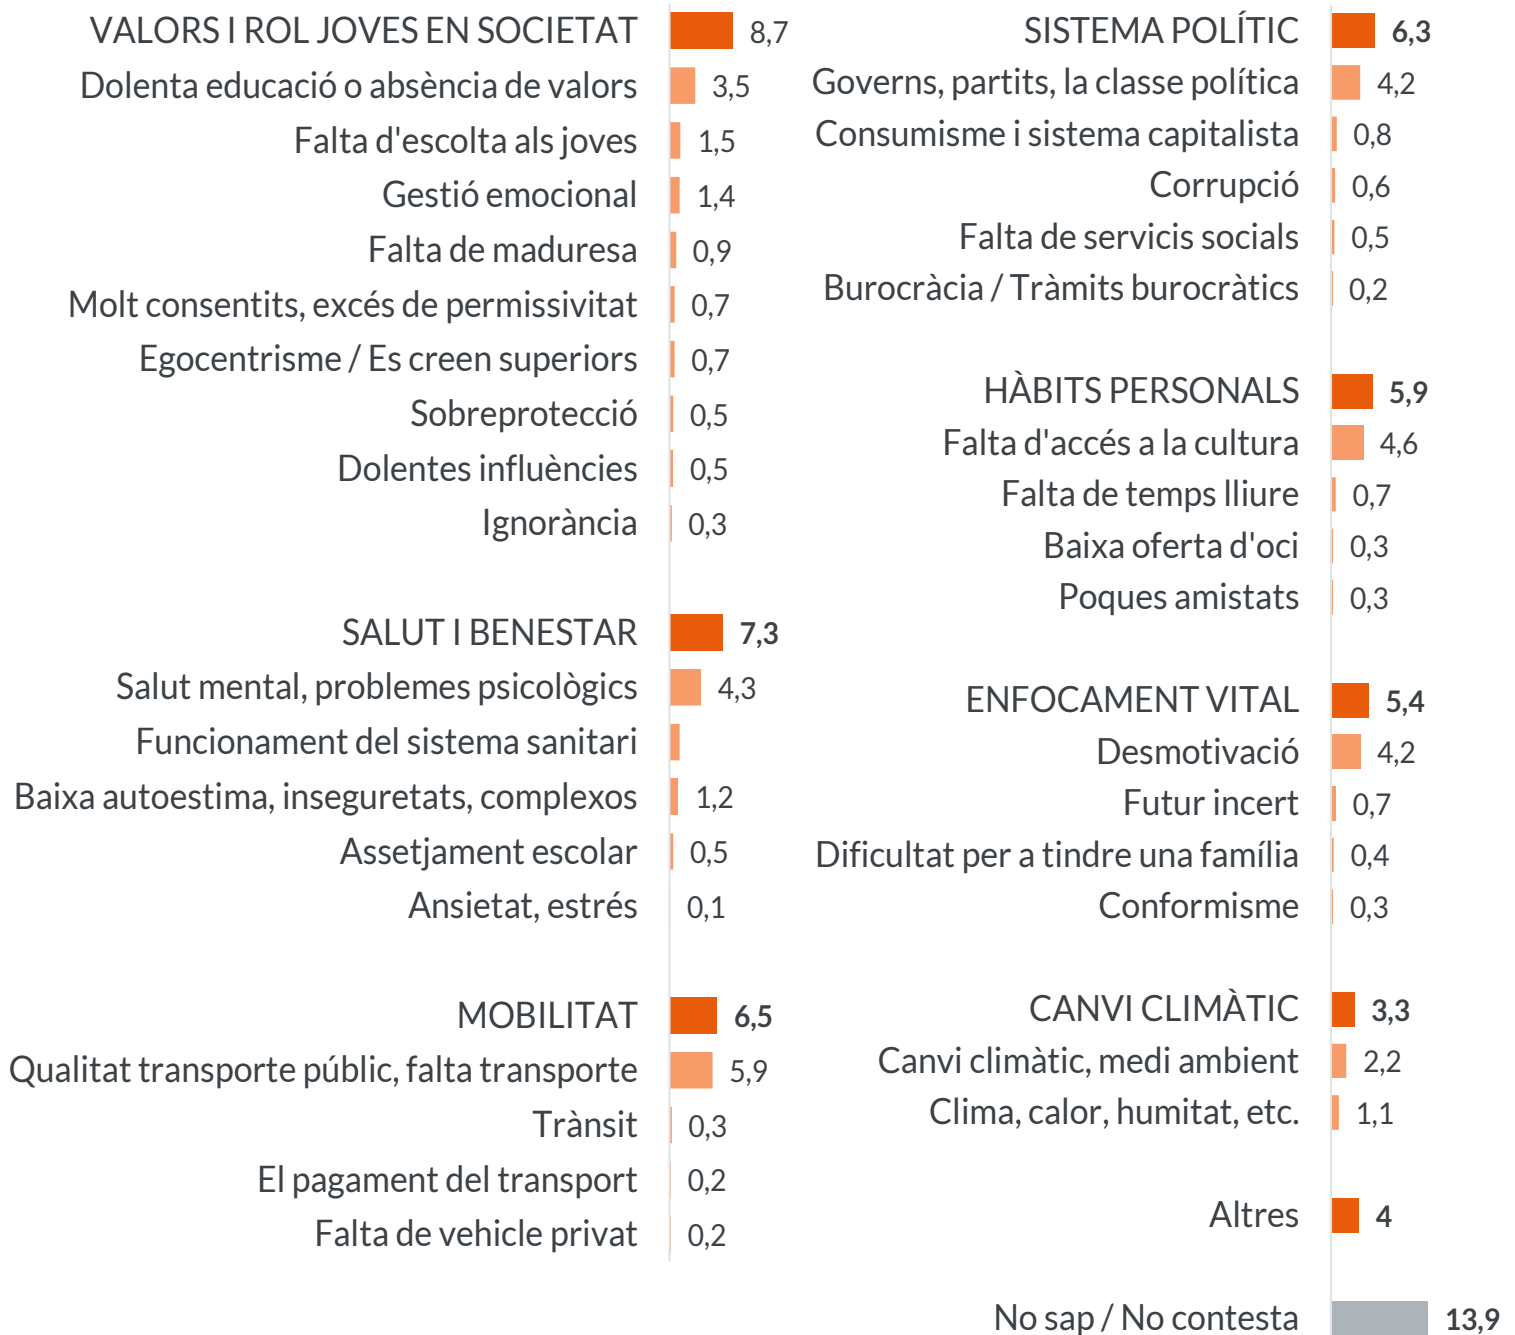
| | |
|---|---|
| VALORS I ROL JOVES EN SOCIETAT | 8,7 |
| Dolenta educació o absència de valors | 3,5 |
| Falta d'escolta als joves | 1,5 |
| Gestió emocional | 1,4 |
| Falta de maduresa | 0,9 |
| Molt consentits, excés de permissivitat | 0,7 |
| Egocentrisme / Es creen superiors | 0,7 |
| Sobreprotecció | 0,5 |
| Dolentes influències | 0,5 |
| Ignorància | 0,3 |
| SALUT I BENESTAR | 7,3 |
| Salut mental, problemes psicològics | 4,3 |
| Funcionament del sistema sanitari | |
| Baixa autoestima, inseguretats, complexos | 1,2 |
| Assetjament escolar | 0,5 |
| Ansietat, estrés | 0,1 |
| MOBILITAT | 6,5 |
| Qualitat transporte públic, falta transporte | 5,9 |
| Trànsit | 0,3 |
| El pagament del transport | 0,2 |
| Falta de vehicle privat | 0,2 |

| | |
|---|---|
| SISTEMA POLÍTIC | 6,3 |
| Governs, partits, la classe política | 4,2 |
| Consumisme i sistema capitalista | 0,8 |
| Corrupció | 0,6 |
| Falta de servicis socials | 0,5 |
| Burocràcia / Tràmits burocràtics | 0,2 |
| HÀBITS PERSONALS | 5,9 |
| Falta d'accés a la cultura | 4,6 |
| Falta de temps lliure | 0,7 |
| Baixa oferta d'oci | 0,3 |
| Poques amistats | 0,3 |
| ENFOCAMENT VITAL | 5,4 |
| Desmotivació | 4,2 |
| Futur incert | 0,7 |
| Dificultat per a tindre una família | 0,4 |
| Conformisme | 0,3 |
| CANVI CLIMÀTIC | 3,3 |
| Canvi climàtic, medi ambient | 2,2 |
| Clima, calor, humitat, etc. | 1,1 |
| Altres | 4 |
| No sap / No contesta | 13,9 |